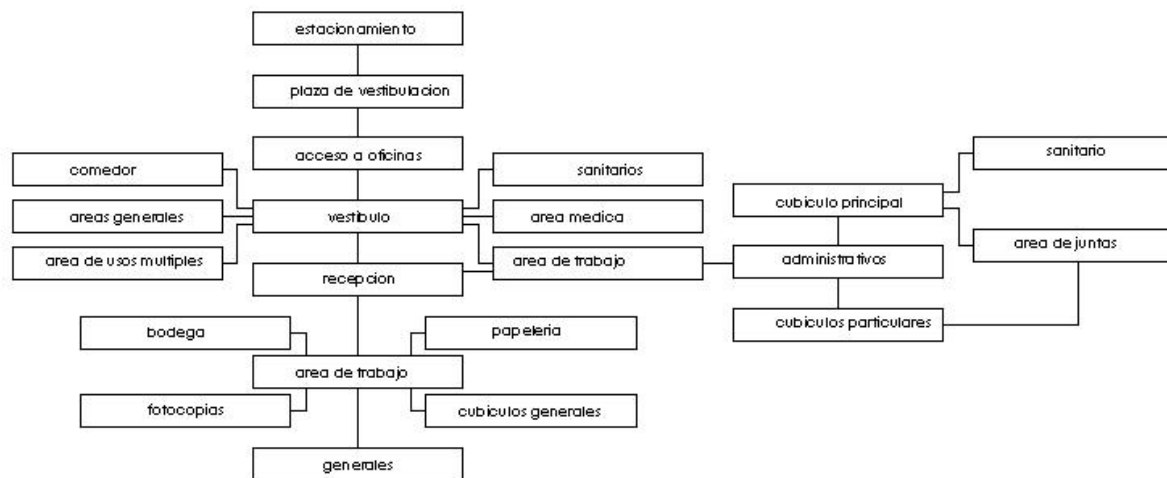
estacionamiento

plaza de vestibulacion

acceso a oficinas

comedor

areas generales

area de usos multiples

vestibulo

sanitarios

area medica

area de trabajo

recepcion

cubiculo principal

sanitario

area de juntas

administrativos

cubiculos particulares

bodega

papeleria

area de trabajo

fotocopias

cubiculos generales

generales